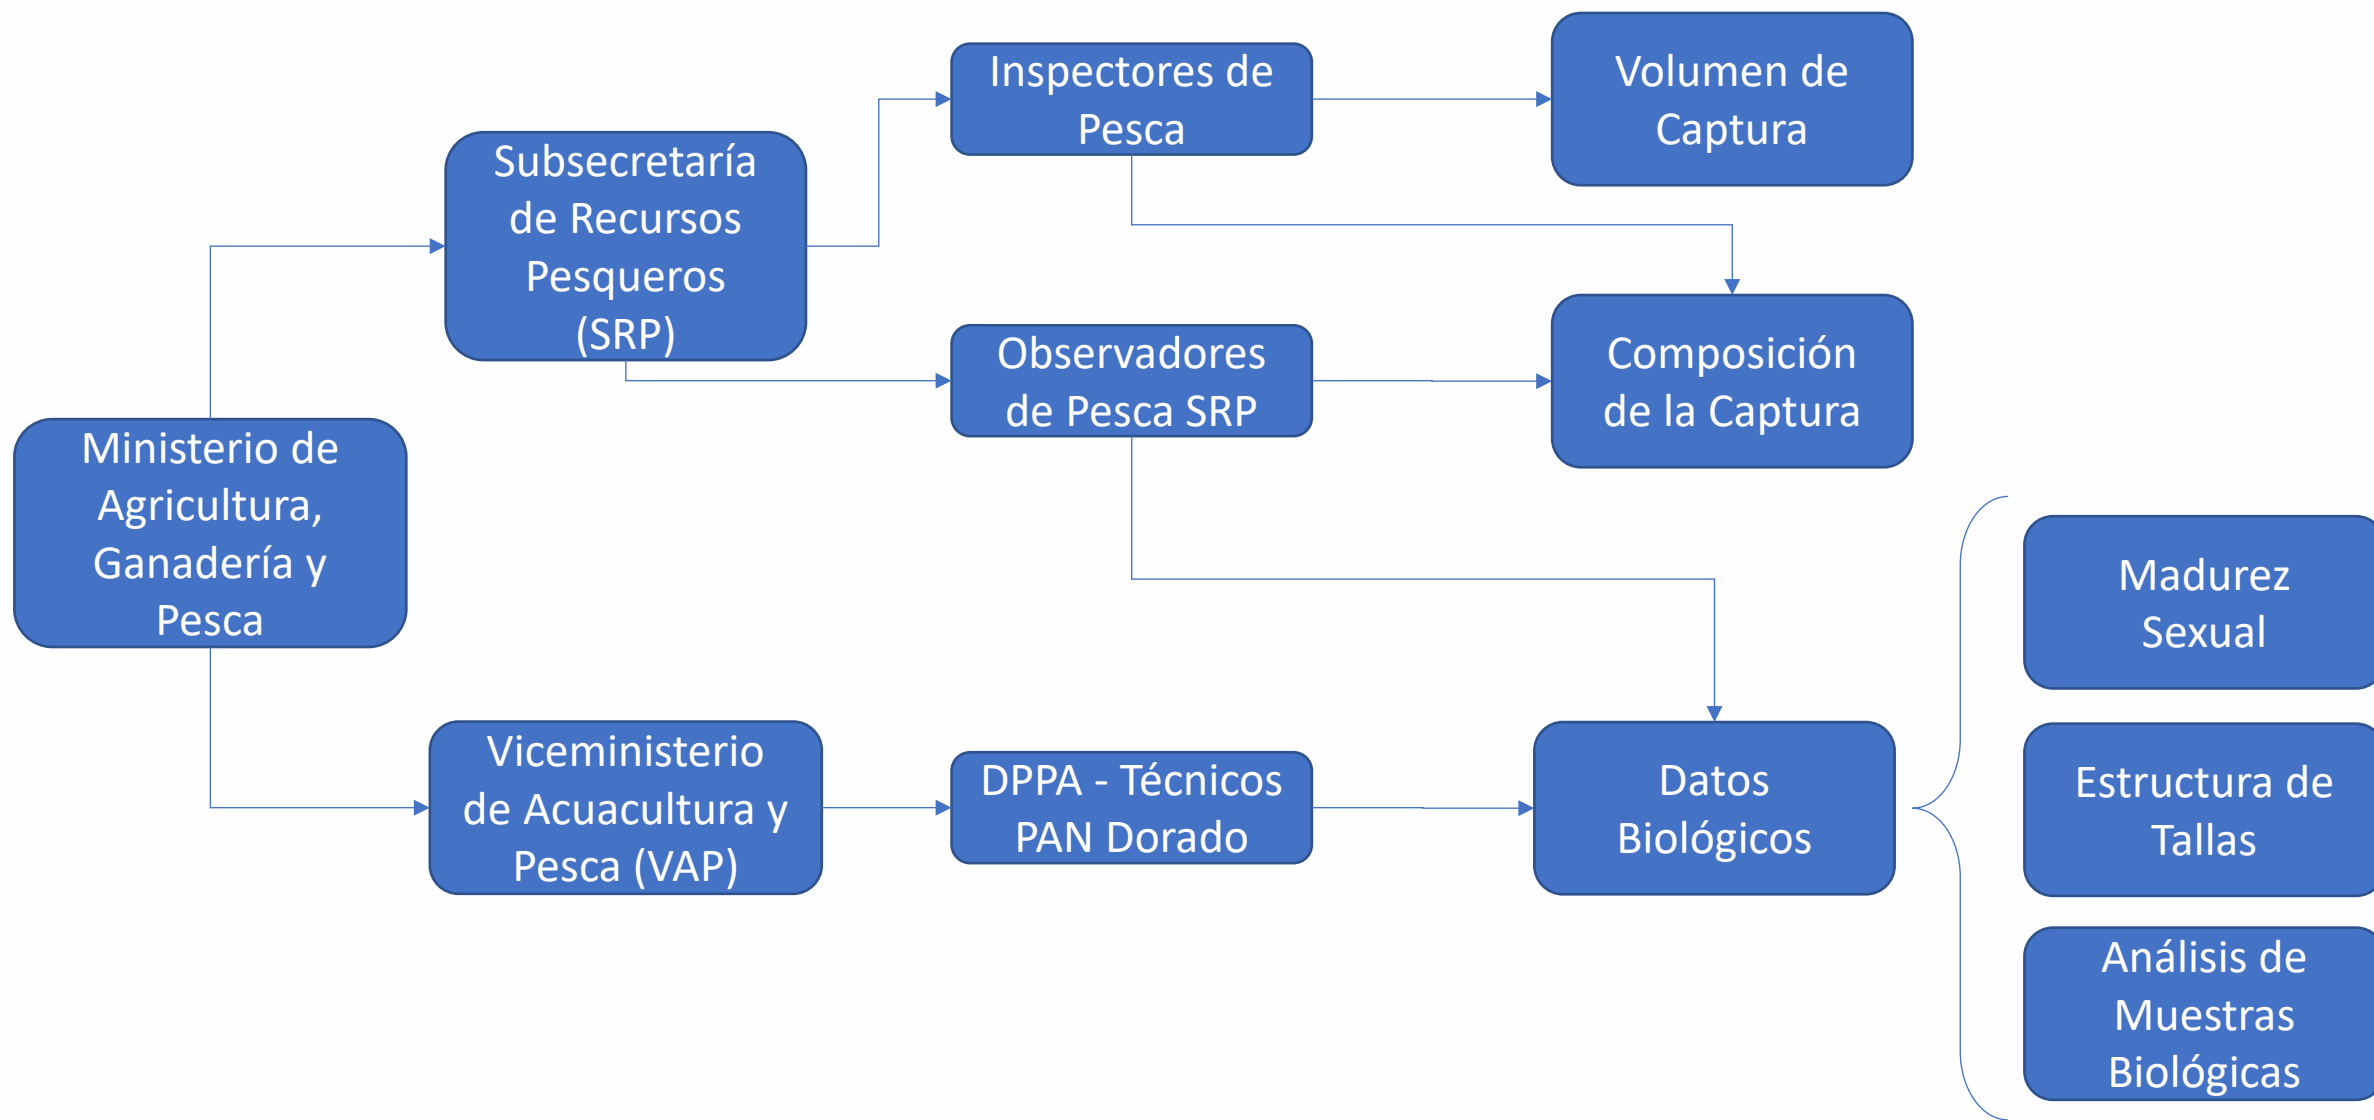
Ministerio de Agricultura, Ganadería y Pesca

Subsecretaría de Recursos Pesqueros (SRP)

Inspectores de Pesca

Volumen de Captura

Observadores de Pesca SRP

Composición de la Captura

Viceministerio de Acuacultura y Pesca (VAP)

DPPA - Técnicos PAN Dorado

Datos Biológicos

Madurez Sexual

Estructura de Tallas

Análisis de Muestras Biológicas